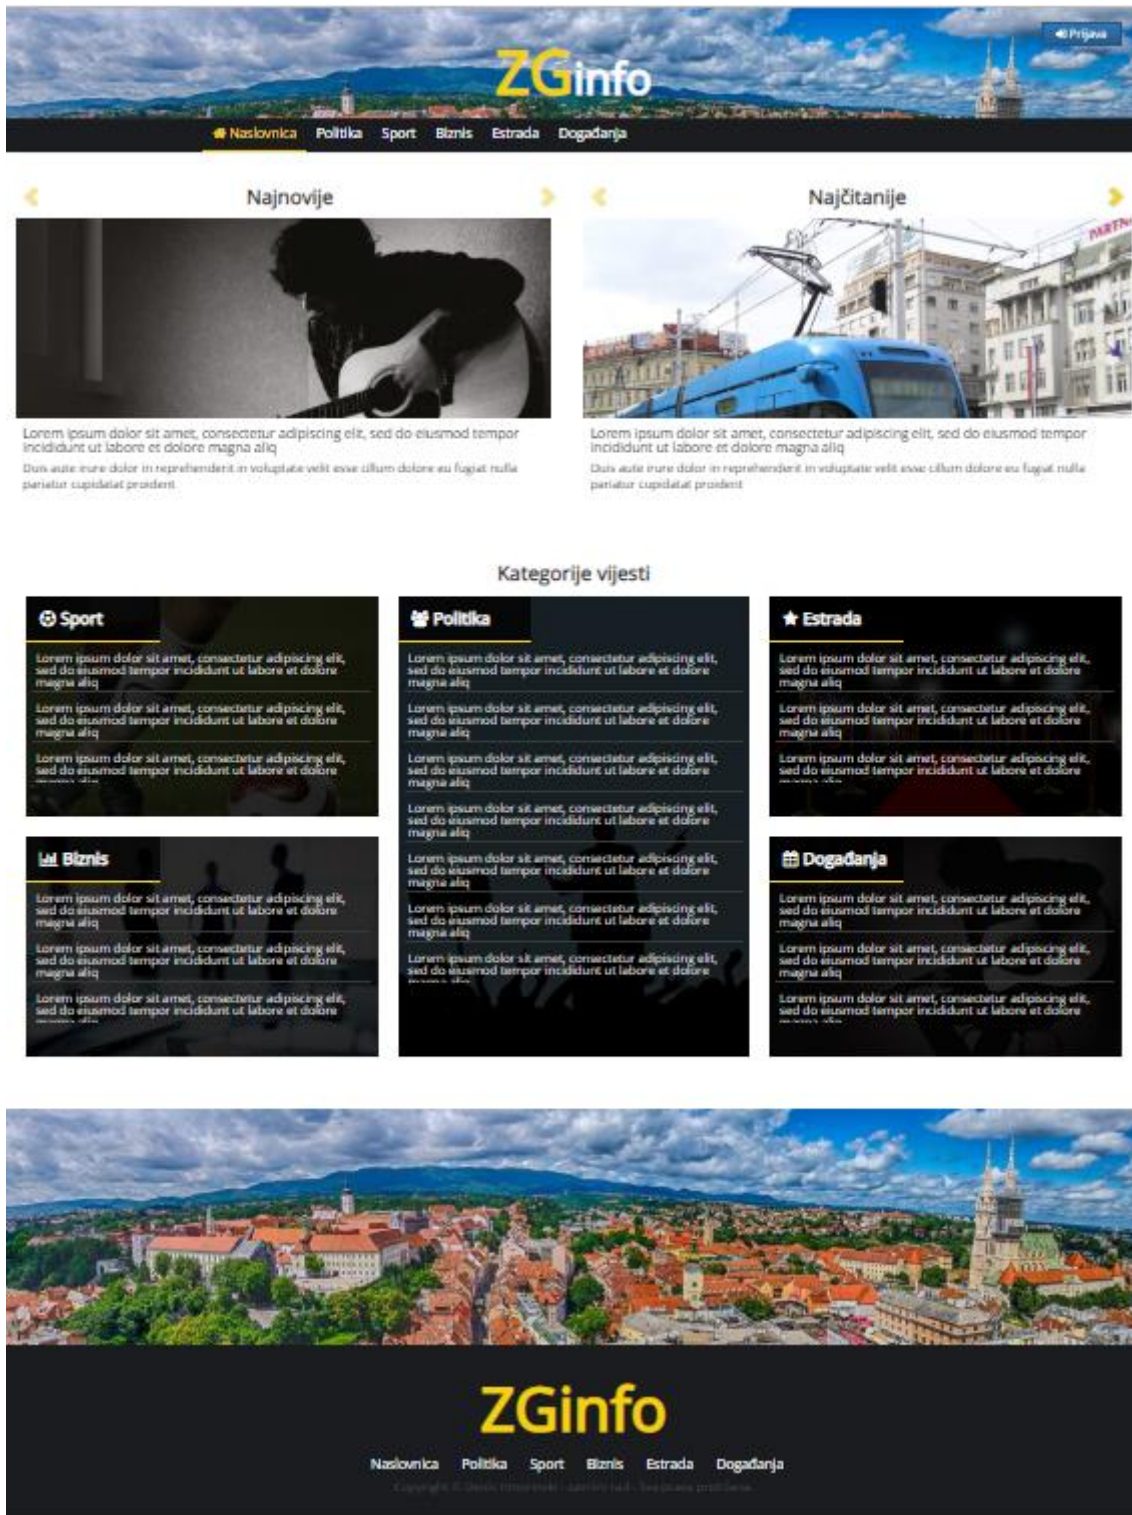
Prijava

ZGinfo

Naslovnica Politika Sport Biznis Estrada Događanja

Najnovije

Lorem ipsum dolor sit amet, consectetur adipiscing elit, sed do eiusmod tempor incididunt ut labore et dolore magna aliq

Duis aute irure dolor in reprehenderit in voluptate velit esse cillum dolore eu fugiat nulla pariatur cupidatat proident

Najčitanije

Lorem ipsum dolor sit amet, consectetur adipiscing elit, sed do eiusmod tempor incididunt ut labore et dolore magna aliq

Duis aute irure dolor in reprehenderit in voluptate velit esse cillum dolore eu fugiat nulla pariatur cupidatat proident

Kategorije vijesti

Sport

Lorem ipsum dolor sit amet, consectetur adipiscing elit, sed do eiusmod tempor incididunt ut labore et dolore magna aliq

Lorem ipsum dolor sit amet, consectetur adipiscing elit, sed do eiusmod tempor incididunt ut labore et dolore magna aliq

Lorem ipsum dolor sit amet, consectetur adipiscing elit, sed do eiusmod tempor incididunt ut labore et dolore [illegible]

Biznis

Lorem ipsum dolor sit amet, consectetur adipiscing elit, sed do eiusmod tempor incididunt ut labore et dolore magna aliq

Lorem ipsum dolor sit amet, consectetur adipiscing elit, sed do eiusmod tempor incididunt ut labore et dolore magna aliq

Lorem ipsum dolor sit amet, consectetur adipiscing elit, sed do eiusmod tempor incididunt ut labore et dolore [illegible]

Politika

Lorem ipsum dolor sit amet, consectetur adipiscing elit, sed do eiusmod tempor incididunt ut labore et dolore magna aliq

Lorem ipsum dolor sit amet, consectetur adipiscing elit, sed do eiusmod tempor incididunt ut labore et dolore magna aliq

Lorem ipsum dolor sit amet, consectetur adipiscing elit, sed do eiusmod tempor incididunt ut labore et dolore magna aliq

Lorem ipsum dolor sit amet, consectetur adipiscing elit, sed do eiusmod tempor incididunt ut labore et dolore magna aliq

Lorem ipsum dolor sit amet, consectetur adipiscing elit, sed do eiusmod tempor incididunt ut labore et dolore magna aliq

Lorem ipsum dolor sit amet, consectetur adipiscing elit, sed do eiusmod tempor incididunt ut labore et dolore magna aliq

Lorem ipsum dolor sit amet, consectetur adipiscing elit, sed do eiusmod tempor incididunt ut labore et dolore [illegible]

Estrada

Lorem ipsum dolor sit amet, consectetur adipiscing elit, sed do eiusmod tempor incididunt ut labore et dolore magna aliq

Lorem ipsum dolor sit amet, consectetur adipiscing elit, sed do eiusmod tempor incididunt ut labore et dolore magna aliq

Lorem ipsum dolor sit amet, consectetur adipiscing elit, sed do eiusmod tempor incididunt ut labore et dolore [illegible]

Događanja

Lorem ipsum dolor sit amet, consectetur adipiscing elit, sed do eiusmod tempor incididunt ut labore et dolore magna aliq

Lorem ipsum dolor sit amet, consectetur adipiscing elit, sed do eiusmod tempor incididunt ut labore et dolore magna aliq

Lorem ipsum dolor sit amet, consectetur adipiscing elit, sed do eiusmod tempor incididunt ut labore et dolore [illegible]

ZGinfo

Naslovnica Politika Sport Biznis Estrada Događanja

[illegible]